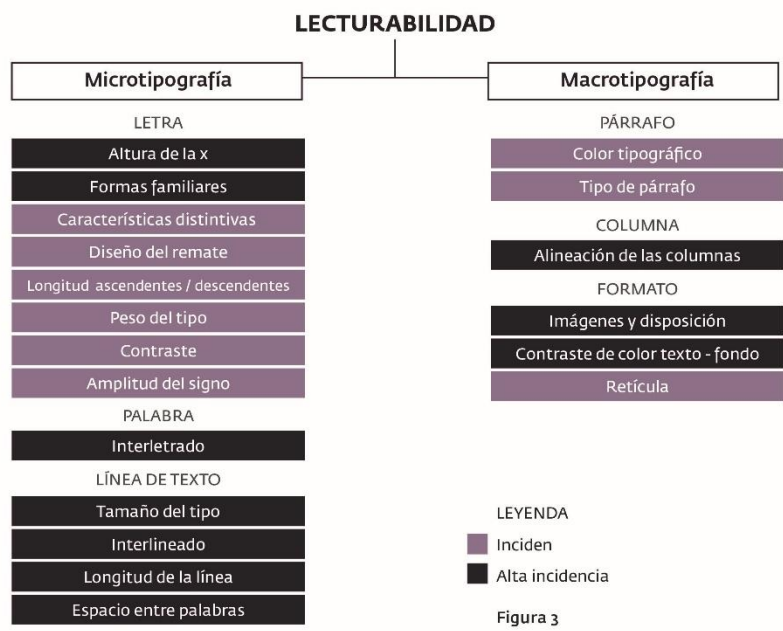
LECTURABILIDAD

Microtipografía

LETRA

Altura de la x

Formas familiares

Características distintivas

Diseño del remate

Longitud ascendentes / descendentes

Peso del tipo

Contraste

Amplitud del signo

PALABRA

Interletrado

LÍNEA DE TEXTO

Tamaño del tipo

Interlineado

Longitud de la línea

Espacio entre palabras

Macrotipografía

PÁRRAFO

Color tipográfico

Tipo de párrafo

COLUMNA

Alineación de las columnas

FORMATO

Imágenes y disposición

Contraste de color texto - fondo

Retícula

LEYENDA

Inciden

Alta incidencia

Figura 3